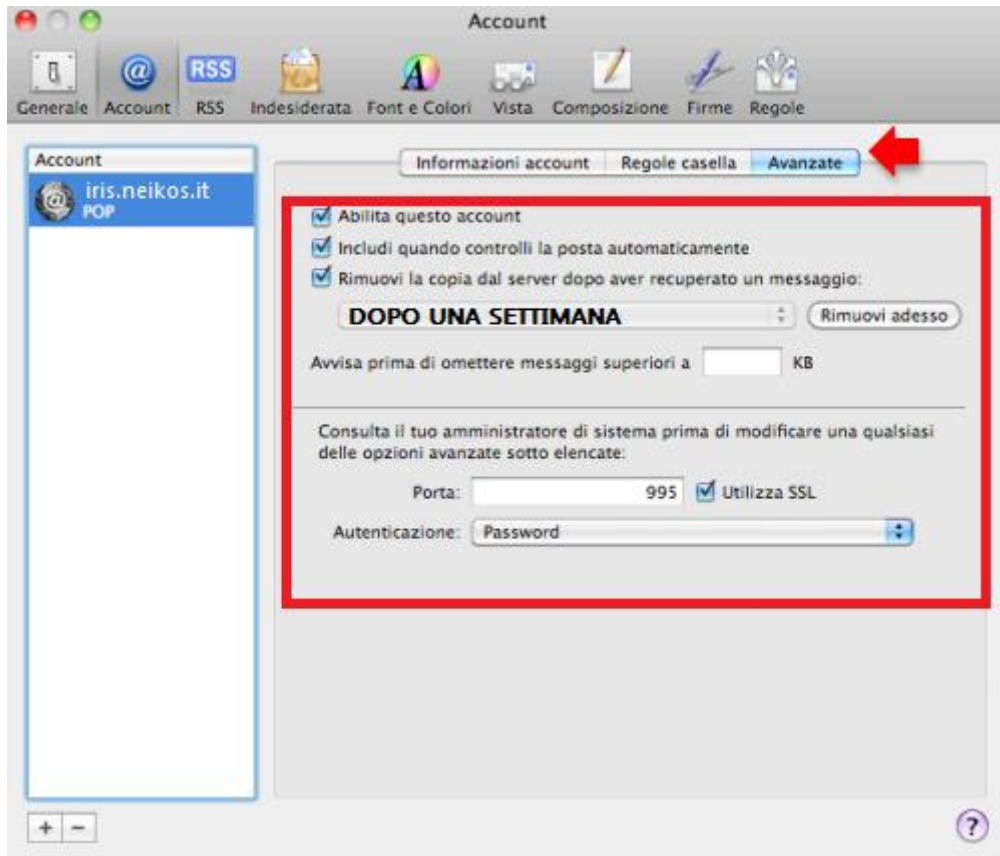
Account

RSS

Generale Account RSS Indesiderata Font e Colori Vista Composizione Firme Regole

Account

iris.neikos.it
POP

Informazioni account Regole casella Avanzate

Abilita questo account

Includi quando controlli la posta automaticamente

Rimuovi la copia dal server dopo aver recuperato un messaggio:

DOPO UNA SETTIMANA

Rimuovi adesso

Avvisa prima di omettere messaggi superiori a KB

Consulta il tuo amministratore di sistema prima di modificare una qualsiasi delle opzioni avanzate sotto elencate:

Porta: 995 Utilizza SSL

Autenticazione: Password

+ −

?